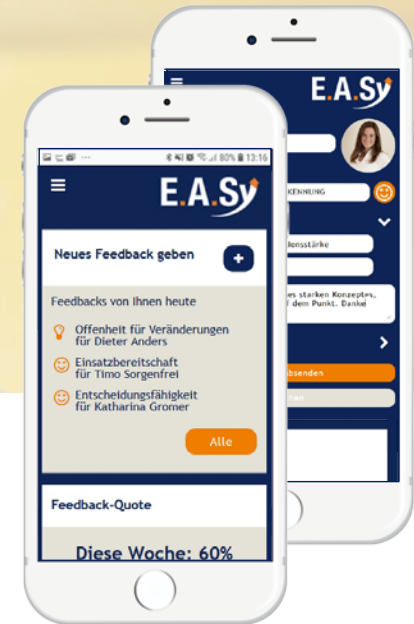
E.A.Sy
KENNUNG
ionsstärke
es starken Konzeptes, f dem Punkt. Danke
bsenden

80% 13:16
E.A.Sy
Neues Feedback geben
+
Feedbacks von Ihnen heute
Offenheit für Veränderungen für Dieter Anders
Einsatzbereitschaft für Timo Sorgenfrei
Entscheidungsfähigkeit für Katharina Gromer
Alle
Feedback-Quote
Diese Woche: 60%